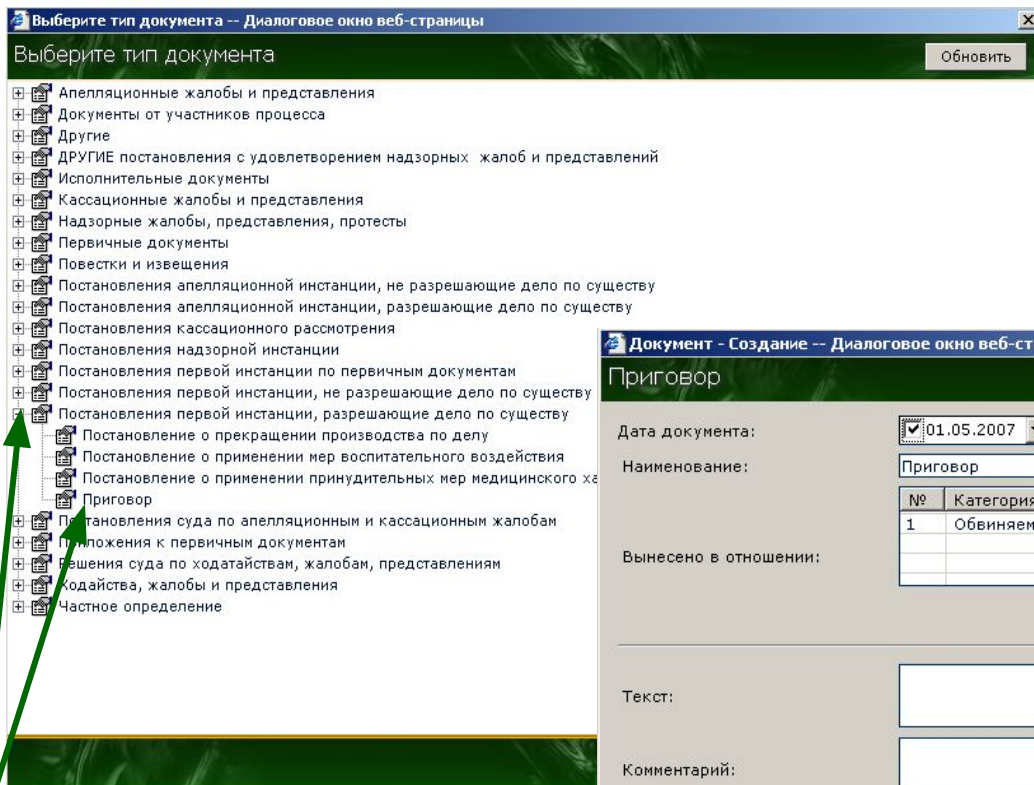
Выберите тип документа -- Диалоговое окно веб-страницы

Выберите тип документа

Обновить

Апелляционные жалобы и представления
Документы от участников процесса
Другие
ДРУГИЕ постановления с удовлетворением надзорных жалоб и представлений
Исполнительные документы
Кассационные жалобы и представления
Надзорные жалобы, представления, протесты
Первичные документы
Повестки и извещения
Постановления апелляционной инстанции, не разрешающие дело по существу
Постановления апелляционной инстанции, разрешающие дело по существу
Постановления кассационного рассмотрения
Постановления надзорной инстанции
Постановления первой инстанции по первичным документам
Постановления первой инстанции, не разрешающие дело по существу
Постановления первой инстанции, разрешающие дело по существу
Постановление о прекращении производства по делу
Постановление о применении мер воспитательного воздействия
Постановление о применении принудительных мер медицинского ха
Приговор
Постановления суда по апелляционным и кассационным жалобам
Приложения к первичным документам
Решения суда по ходатайствам, жалобам, представлениям
Ходатайства, жалобы и представления
Частное определение

Документ - Создание -- Диалоговое окно веб-ст

Приговор

Дата документа:
01.05.2007
Наименование:
Приговор

| № | Категория |
|---|---|
| 1 | Обвиняем |

Вынесено в отношении:

Текст:

Комментарий: